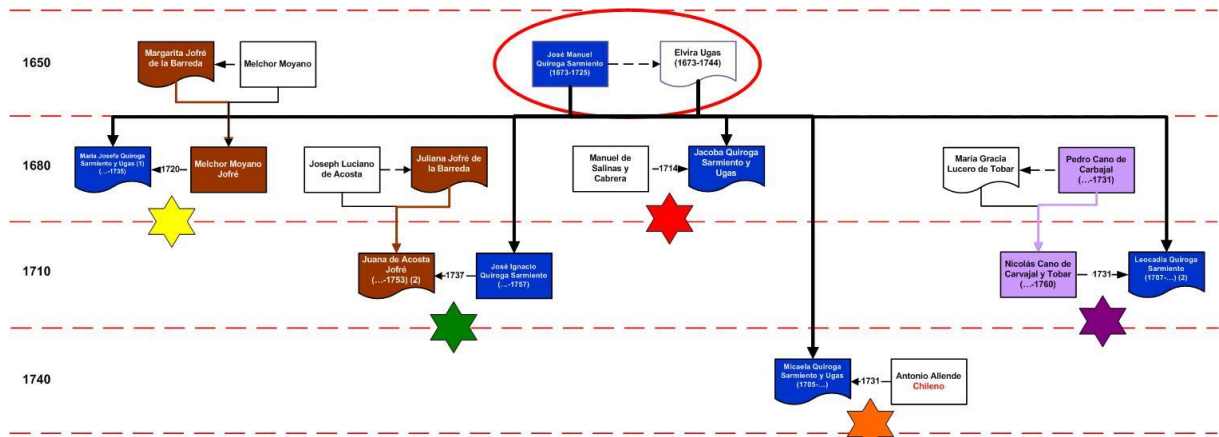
1650

Margarita Jofré de la Barreda

Melchor Moyano

José Manuel Quiroga Sarmiento (1673-1725)

Elvira Ugas (1673-1744)

1680

María Josefa Quiroga Sarmiento y Ugas (1) (...-1735)

1720

Melchor Moyano Jofré

Joseph Luciano de Acosta

Juliana Jofré de la Barreda

Manuel de Salinas y Cabrera

1714

Jacoba Quiroga Sarmiento y Ugas

María Gracia Lucero de Tobar

Pedro Cano de Carbajal (...-1731)

1710

Juana de Acosta Jofré (...-1753) (2)

1737

José Ignacio Quiroga Sarmiento (...-1757)

Nicolás Cano de Carvajal y Tobar (...-1760)

1731

Leocadia Quiroga Sarmiento (1707-...) (2)

1740

Micaela Quiroga Sarmiento y Ugas (1705-...)

1731

Antonio Allende Chileno